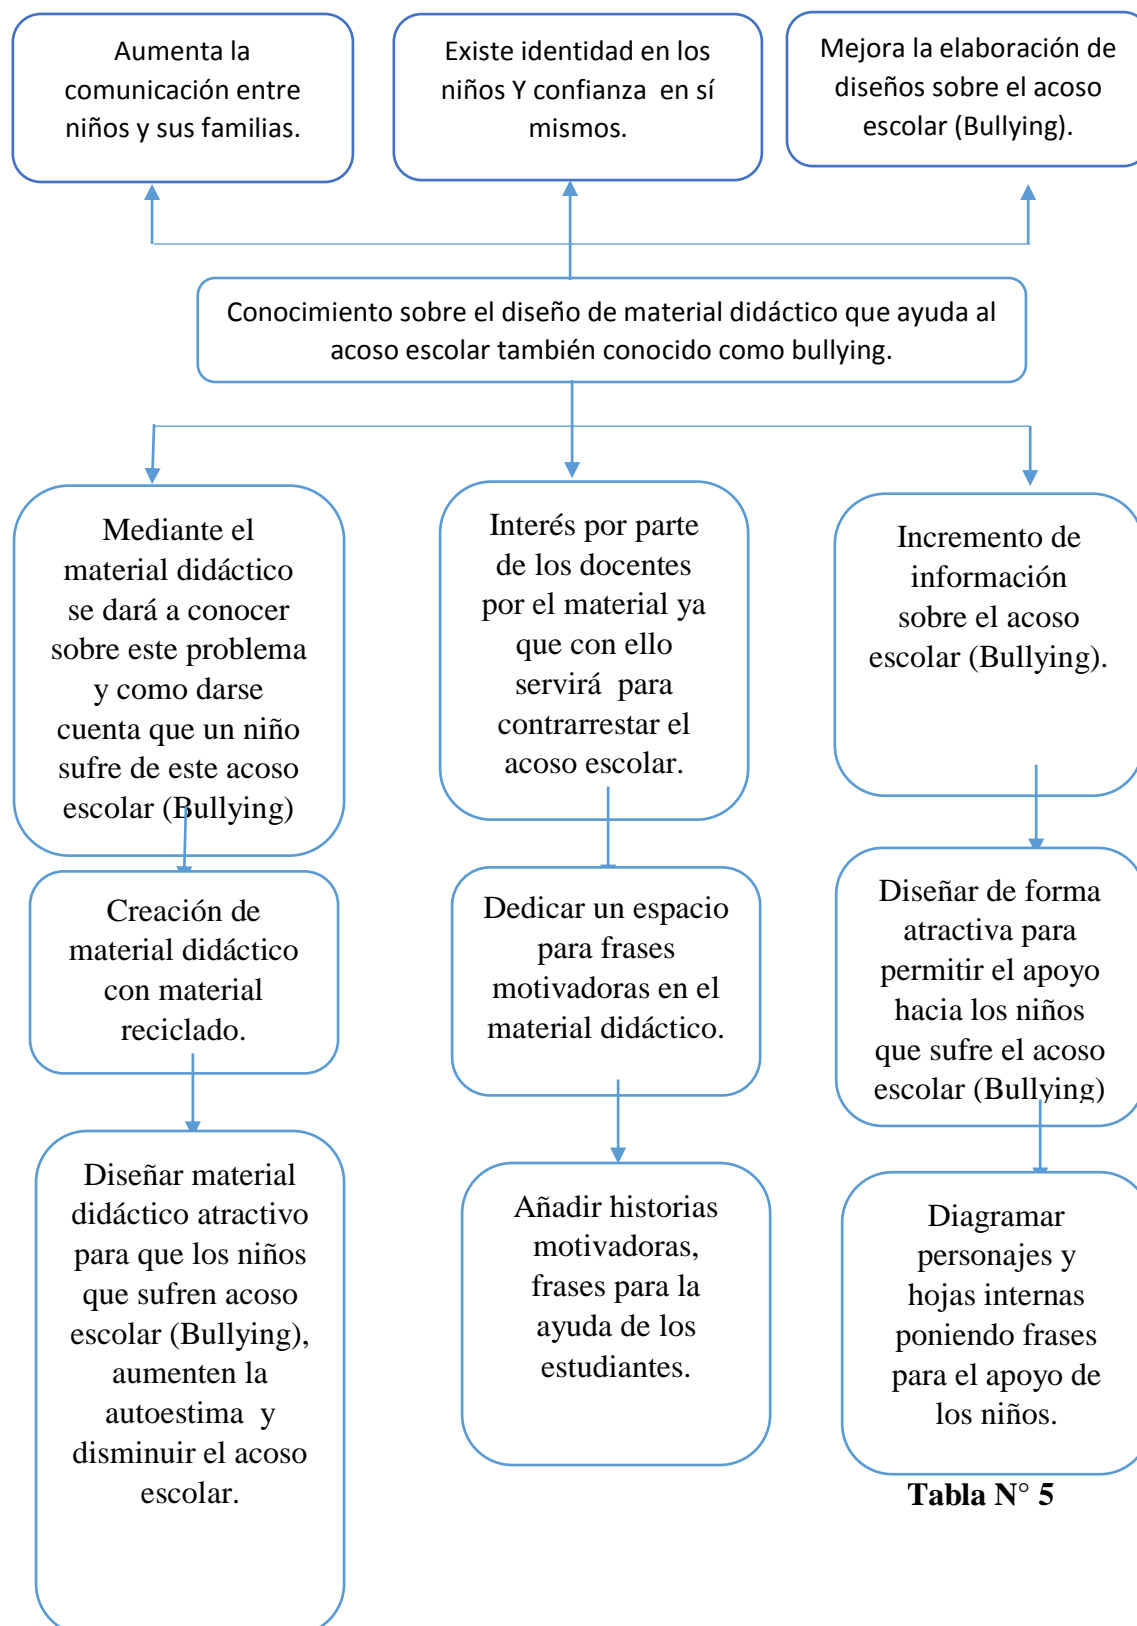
Aumenta la comunicación entre niños y sus familias.

Existe identidad en los niños Y confianza en sí mismos.

Mejora la elaboración de diseños sobre el acoso escolar (Bullying).

Conocimiento sobre el diseño de material didáctico que ayuda al acoso escolar también conocido como bullying.

Mediante el material didáctico se dará a conocer sobre este problema y como darse cuenta que un niño sufre de este acoso escolar (Bullying)

Interés por parte de los docentes por el material ya que con ello servirá para contrarrestar el acoso escolar.

Incremento de información sobre el acoso escolar (Bullying).

Creación de material didáctico con material reciclado.

Dedicar un espacio para frases motivadoras en el material didáctico.

Diseñar de forma atractiva para permitir el apoyo hacia los niños que sufre el acoso escolar (Bullying)

Diseñar material didáctico atractivo para que los niños que sufren acoso escolar (Bullying), aumenten la autoestima y disminuir el acoso escolar.

Añadir historias motivadoras, frases para la ayuda de los estudiantes.

Diagramar personajes y hojas internas poniendo frases para el apoyo de los niños.

Tabla N° 5